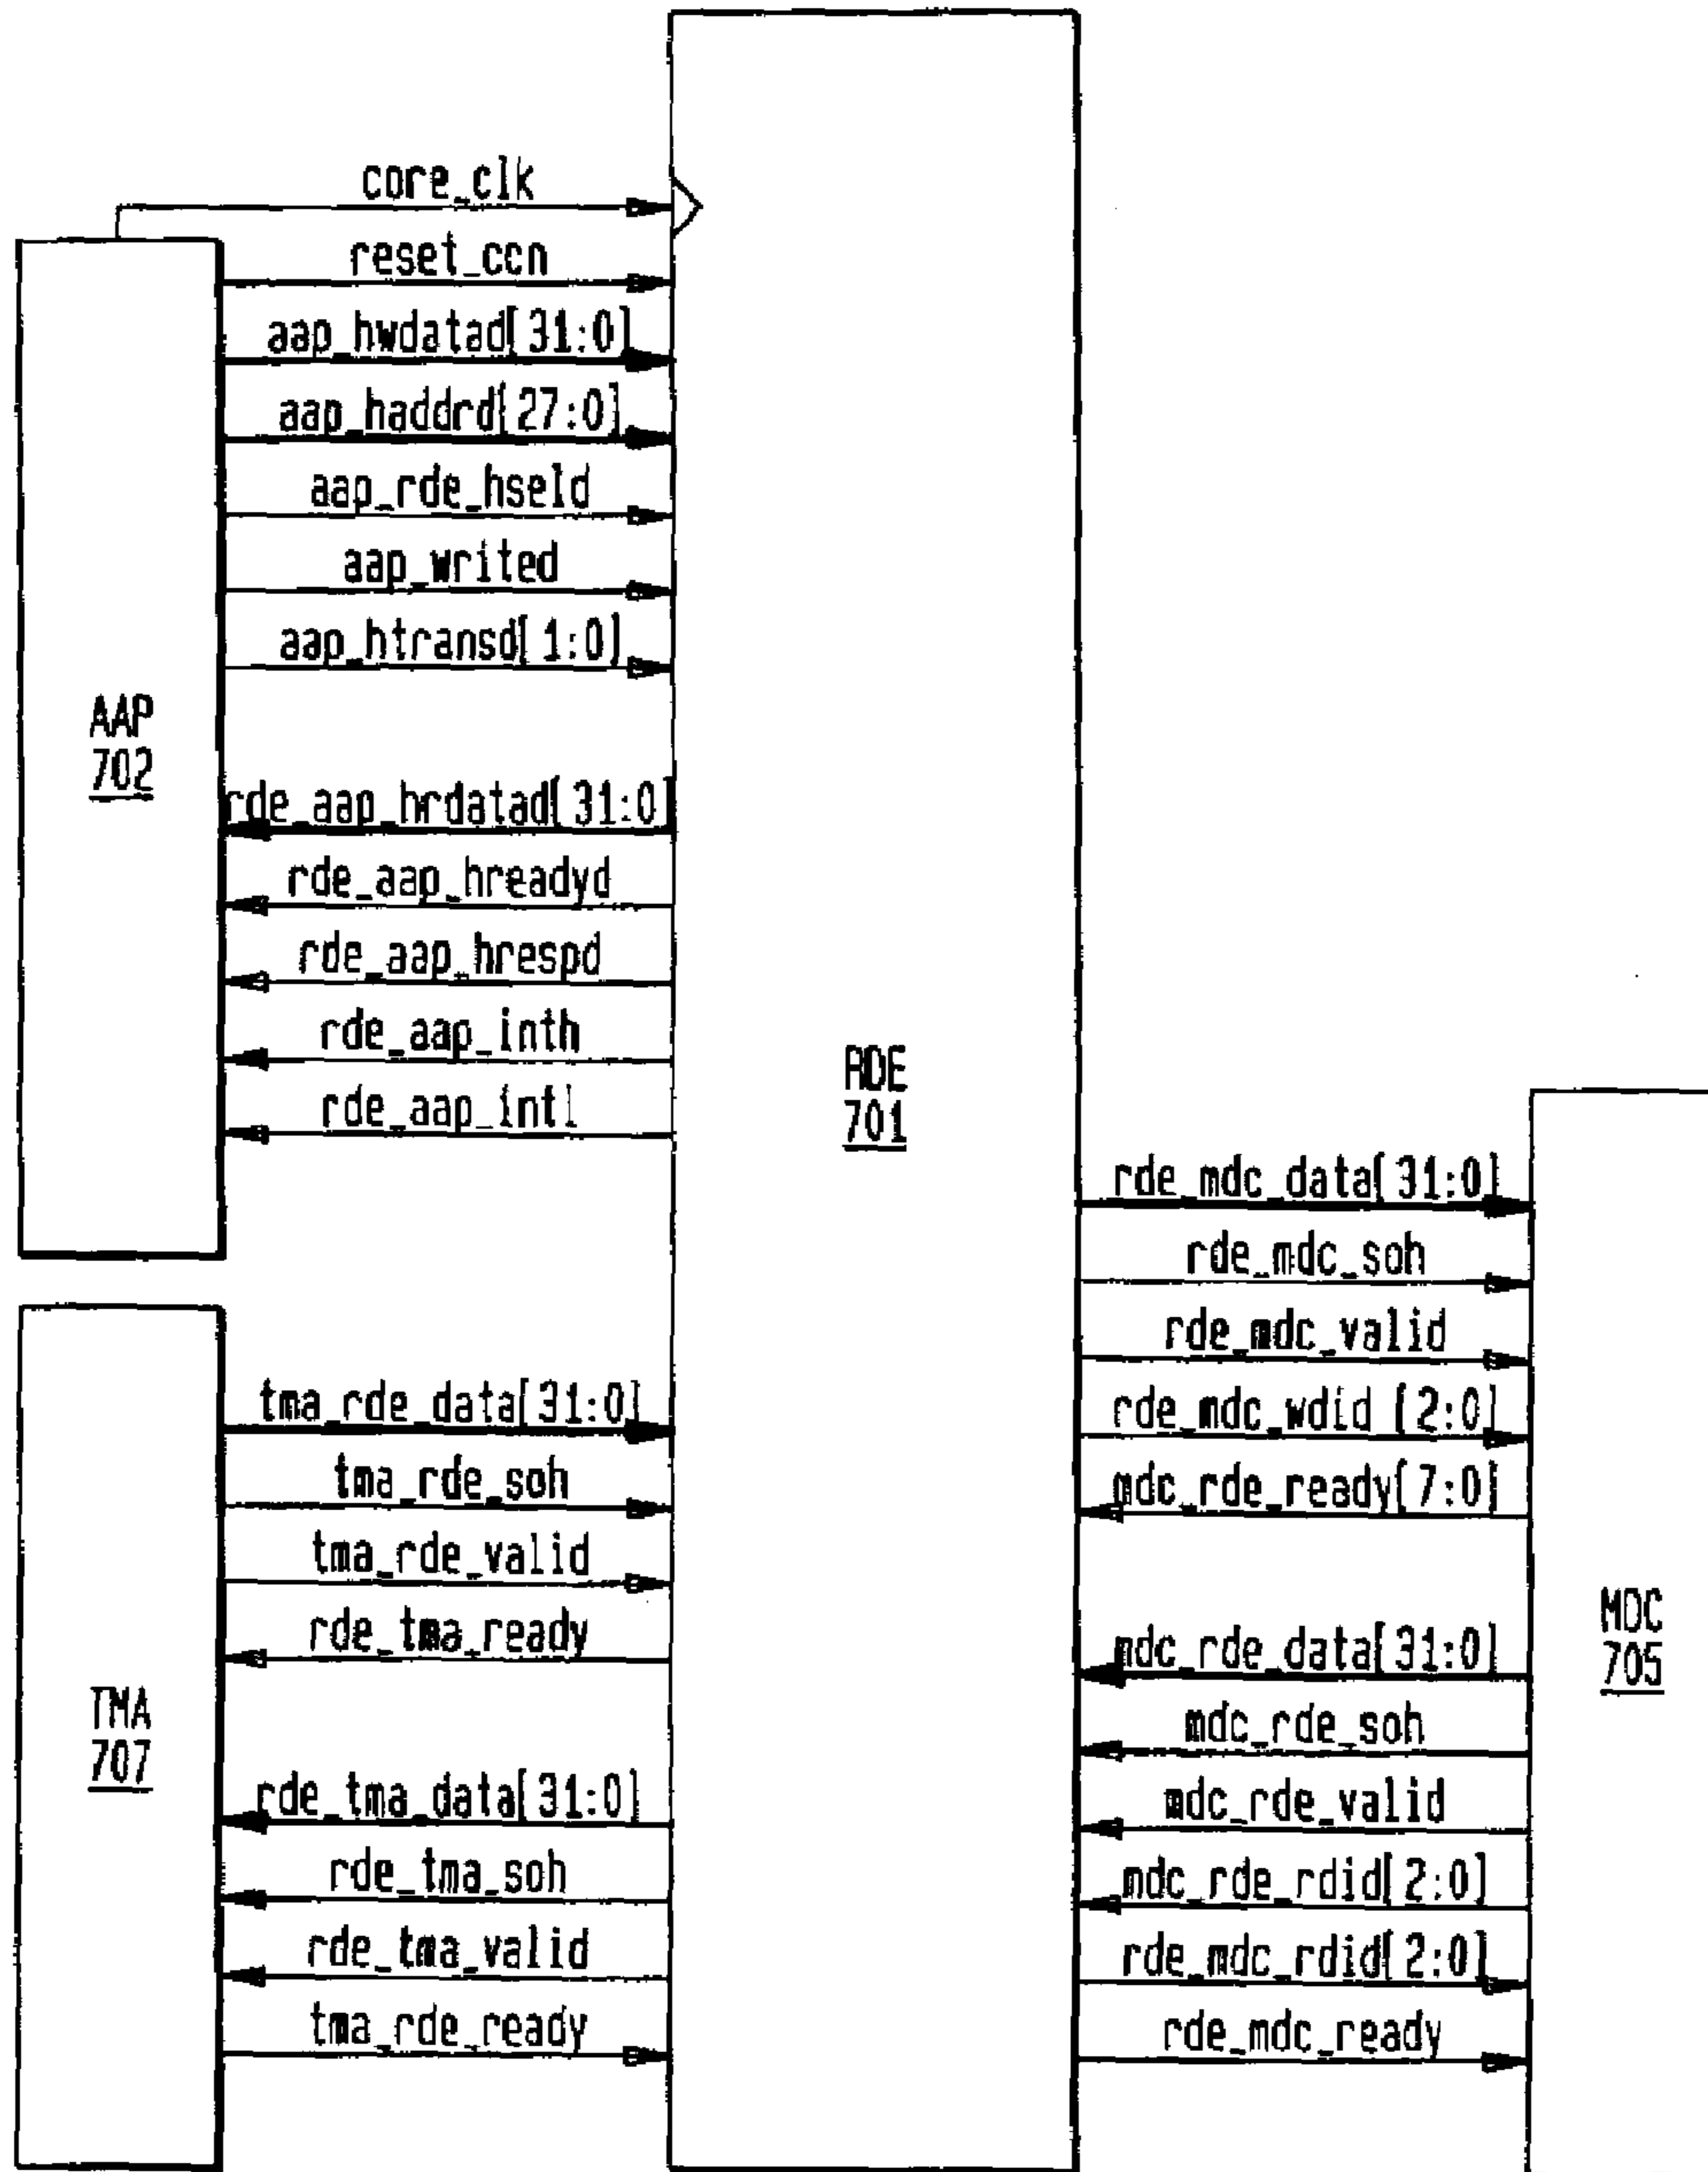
core_clk
reset_ccn
aap_hwdatad[31:0]
aap_haddrd[27:0]
aap_rde_hseld
aap_writed
aap_htransd[1:0]

AAP
702

rde_aap_hrdatad[31:0]
rde_aap_hreadyd
rde_aap_hrespd
rde_aap_inth
rde_aap_intl

RDE
701

rde_mdc_data[31:0]
rde_mdc_soh
rde_mdc_valid
rde_mdc_wdid [2:0]
mdc_rde_ready[7:0]

TMA
707

tma_rde_data[31:0]
tma_rde_soh
tma_rde_valid
rde_tma_ready

rde_tma_data[31:0]
rde_tma_soh
rde_tma_valid
tma_rde_ready

MDC
705

mdc_rde_data[31:0]
mdc_rde_soh
mdc_rde_valid
mdc_rde_rdid[2:0]
rde_mdc_rdid[2:0]
rde_mdc_ready